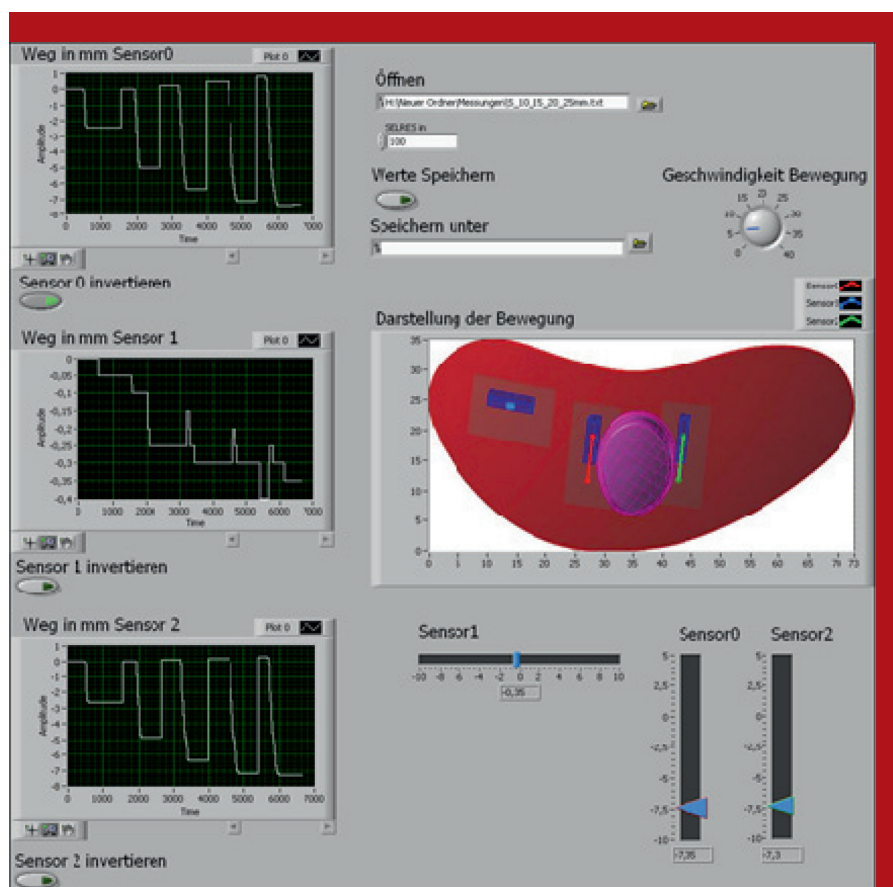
Weg in mm Sensor0

Plot 0

Amplitude

0 -1 -2 -3 -4 -5 -6 -7 -8

0 1000 2000 3000 4000 5000 6000 7000

Time

Sensor 0 invertieren

Weg in mm Sensor 1

Plot 0

Amplitude

0 -0,05 -0,1 -0,15 -0,2 -0,25 -0,3 -0,35 -0,4

0 1000 2000 3000 4000 5000 6000 7000

Time

Sensor 1 invertieren

Weg in mm Sensor 2

Plot 0

Amplitude

0 -1 -2 -3 -4 -5 -6 -7 -8

0 1000 2000 3000 4000 5000 6000 7000

Time

Sensor 2 invertieren

Öffnen

H:\Neuer Ordner\Messungen\5_10_15_20_25mm.txt

SELRES in

100

Werte Speichern

Speichern unter

Geschwindigkeit Bewegung

0 5 10 15 20 25 30 35 40

Sensor0

Sensor1

Sensor2

Darstellung der Bewegung

35 30 25 20 15 10 5 0

0 5 10 15 20 25 30 35 40 45 50 55 60 65 70 73

Sensor1

-10 -8 -6 -4 -2 0 2 4 6 8 10

-0,35

Sensor0

5 2,5 0 -2,5 -5 -7,5 -10

-7,35

Sensor2

5 2,5 0 -2,5 -5 -7,5 -10

-7,3